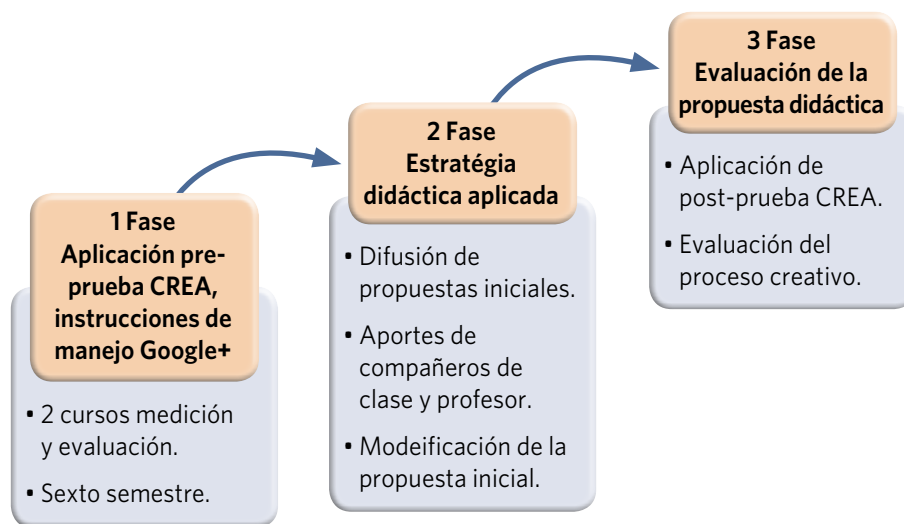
1 Fase
Aplicación pre-prueba CREA, instrucciones de manejo Google+

• 2 cursos medición y evaluación.
• Sexto semestre.

2 Fase
Estratégia didáctica aplicada

• Difusión de propuestas iniciales.
• Aportes de compañeros de clase y profesor.
• Modeificación de la propuesta inicial.

3 Fase
Evaluación de la propuesta didáctica

• Aplicación de post-prueba CREA.
• Evaluación del proceso creativo.